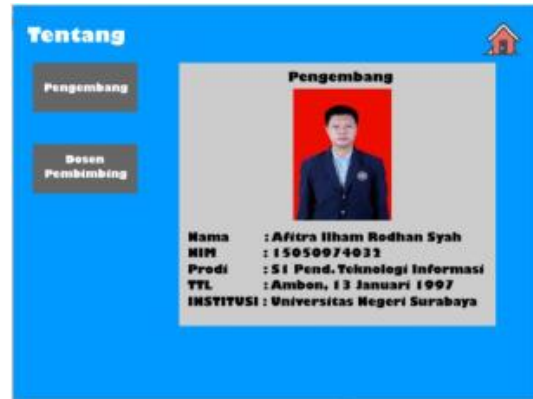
Tentang

Pengembang

Dosen Pembimbing

Pengembang

| | |
|---|---|
| Nama | : Afitra Ilham Rodhan Syah |
| NIM | : 15050974032 |
| Prodi | : S1 Pend. Teknologi Informasi |
| TTL | : Ambon, 13 Januari 1997 |
| INSTITUSI | : Universitas Negeri Surabaya |